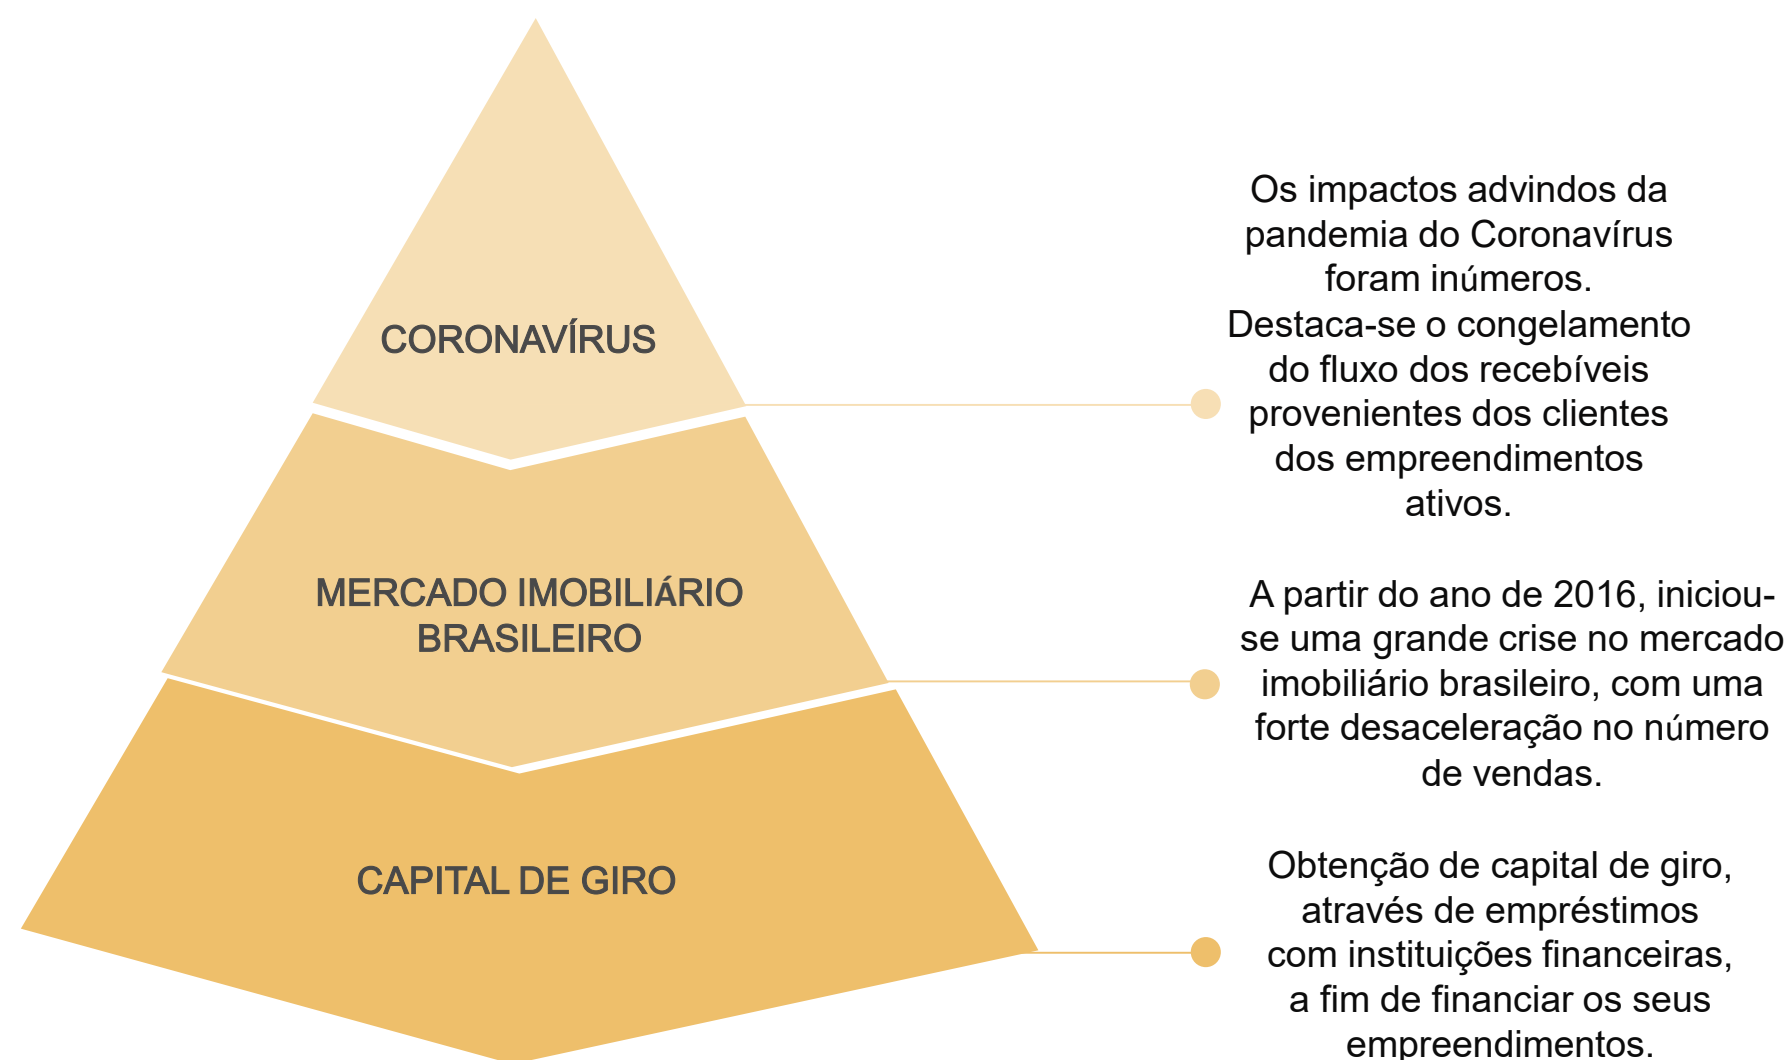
CORONAVÍRUS

MERCADO IMOBILIÁRIO BRASILEIRO

CAPITAL DE GIRO

Os impactos advindos da pandemia do Coronavírus foram inúmeros. Destaca-se o congelamento do fluxo dos recebíveis provenientes dos clientes dos empreendimentos ativos.

A partir do ano de 2016, iniciou-se uma grande crise no mercado imobiliário brasileiro, com uma forte desaceleração no número de vendas.

Obtenção de capital de giro, através de empréstimos com instituições financeiras, a fim de financiar os seus empreendimentos.